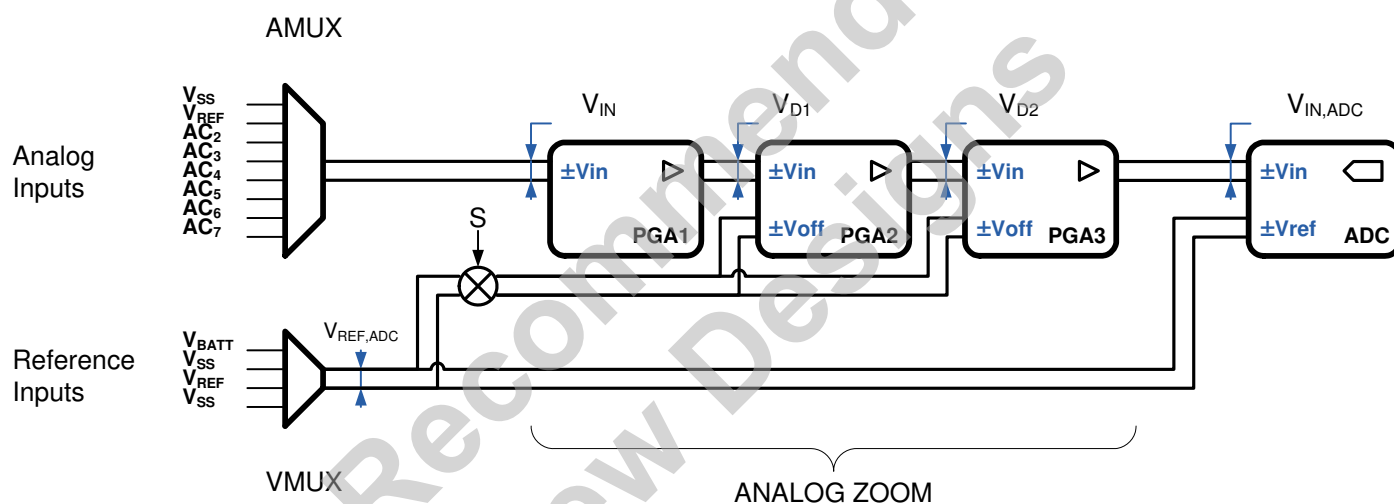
AMUX

Analog Inputs

$V_{SS}$
$V_{REF}$
$AC_2$
$AC_3$
$AC_4$
$AC_5$
$AC_6$
$AC_7$

$V_{IN}$

$V_{D1}$

$V_{D2}$

$V_{IN,ADC}$

±Vin
PGA1

±Vin
±Voff
PGA2

±Vin
±Voff
PGA3

±Vin
±Vref
ADC

S

Reference Inputs

$V_{BATT}$
$V_{SS}$
$V_{REF}$
$V_{SS}$

$V_{REF,ADC}$

VMUX

ANALOG ZOOM

Recommend
New Designs